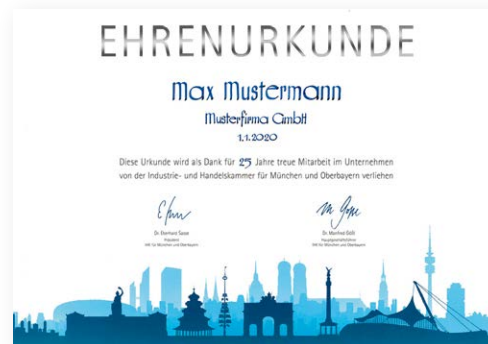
EHRENURKUNDE

Max Mustermann

Musterfirma GmbH

1.1.2020

Diese Urkunde wird als Dank für 25 Jahre treue Mitarbeit im Unternehmen von der Industrie- und Handelskammer für München und Oberbayern verliehen

Dr. Eberhard Sasse
Präsident
IHK für München und Oberbayern

Dr. Manfred Gößl
Hauptgeschäftsführer
IHK für München und Oberbayern